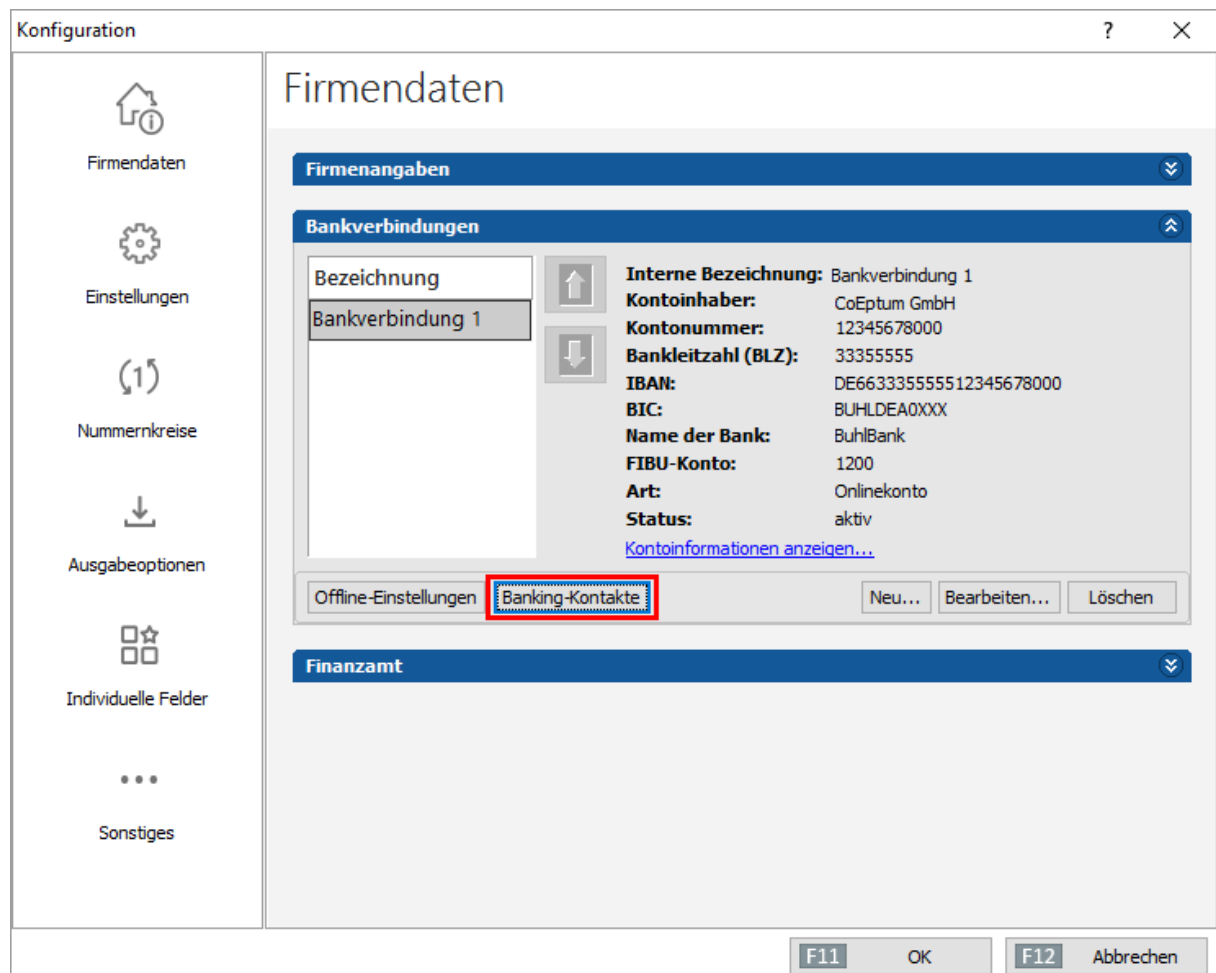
Konfiguration

?

Firmendaten

Einstellungen

(1)

Nummernkreise

Ausgabeoptionen

Individuelle Felder

Sonstiges

Firmendaten

Firmenangaben

Bankverbindungen

Bezeichnung
Bankverbindung 1

| | |
|---|---|
| Interne Bezeichnung: | Bankverbindung 1 |
| Kontoinhaber: | CoEptum GmbH |
| Kontonummer: | 12345678000 |
| Bankleitzahl (BLZ): | 33355555 |
| IBAN: | DE66333555512345678000 |
| BIC: | BUHLDEA0XXX |
| Name der Bank: | BuhlBank |
| FIBU-Konto: | 1200 |
| Art: | Onlinekonto |
| Status: | aktiv |

Kontoinformationen anzeigen...

Offline-Einstellungen Banking-Kontakte Neu... Bearbeiten... Löschen

Finanzamt

F11 OK F12 Abbrechen